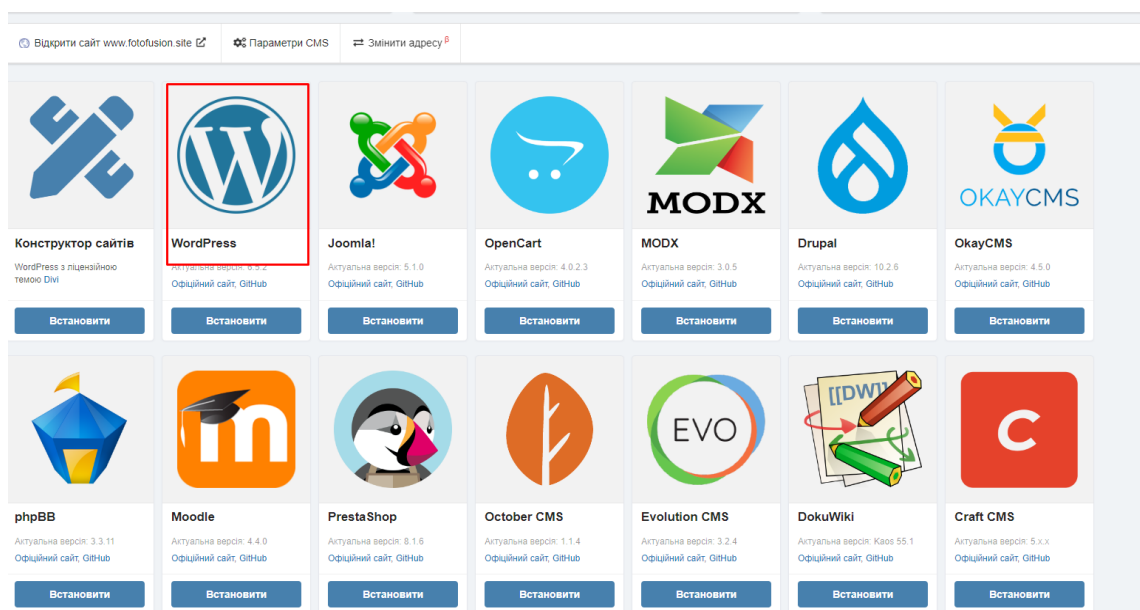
Відкрити сайт www.fotofusion.site  Параметри CMS  Змінити адресу β

MODX

OKAYCMS

Конструктор сайтів
WordPress з ліцензійною темою Divi
Встановити

WordPress
Актуальна версія: 6.5.2
Офіційний сайт, GitHub
Встановити

Joomla!
Актуальна версія: 5.1.0
Офіційний сайт, GitHub
Встановити

OpenCart
Актуальна версія: 4.0.2.3
Офіційний сайт, GitHub
Встановити

MODX
Актуальна версія: 3.0.5
Офіційний сайт, GitHub
Встановити

Drupal
Актуальна версія: 10.2.6
Офіційний сайт, GitHub
Встановити

OkayCMS
Актуальна версія: 4.5.0
Офіційний сайт, GitHub
Встановити

[[DW]]

EVO

phpBB
Актуальна версія: 3.3.11
Офіційний сайт, GitHub
Встановити

Moodle
Актуальна версія: 4.4.0
Офіційний сайт, GitHub
Встановити

PrestaShop
Актуальна версія: 8.1.6
Офіційний сайт, GitHub
Встановити

October CMS
Актуальна версія: 1.1.4
Офіційний сайт, GitHub
Встановити

Evolution CMS
Актуальна версія: 3.2.4
Офіційний сайт, GitHub
Встановити

DokuWiki
Актуальна версія: Kaos 55.1
Офіційний сайт, GitHub
Встановити

Craft CMS
Актуальна версія: 5.x.x
Офіційний сайт, GitHub
Встановити